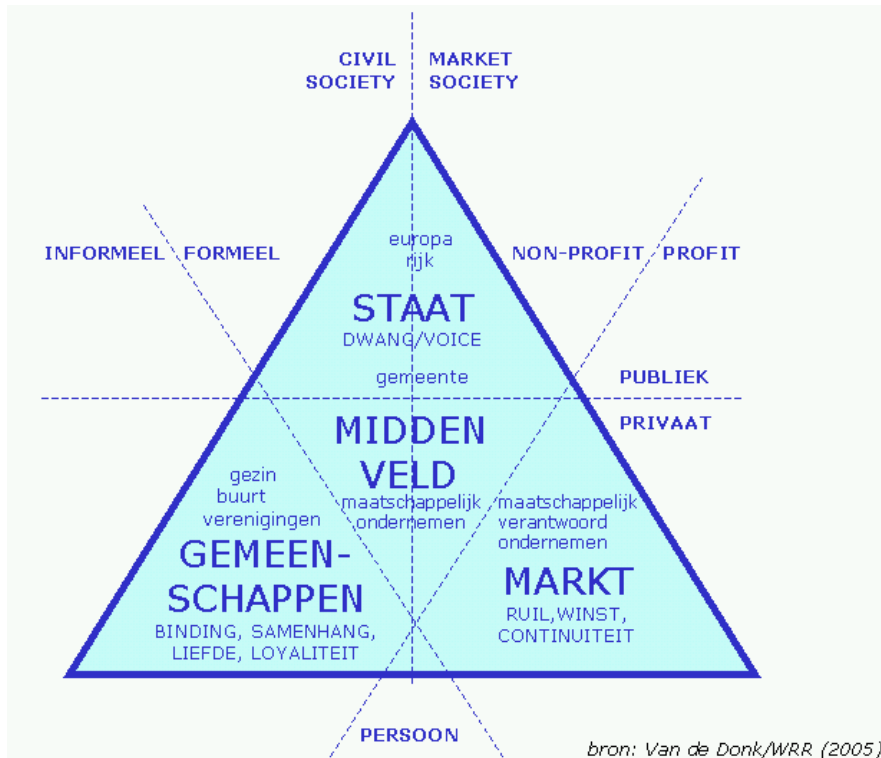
CIVIL SOCIETY

MARKET SOCIETY

INFORMEEL

FORMEEL

NON-PROFIT

PROFIT

europa
rijk

STAAT
DWANG/VOICE

gemeente

PUBLIEK

PRIVAAT

MIDDEN VELD

gezin
buurt
verenigingen

maatschappelijk ondernemen

maatschappelijk verantwoord ondernemen

GEMEEN-SCHAPPEN
BINDING, SAMENHANG, LIEFDE, LOYALITEIT

MARKT
RUIL,WINST, CONTINUITEIT

PERSOON

bron: Van de Donk/WRR (2005)